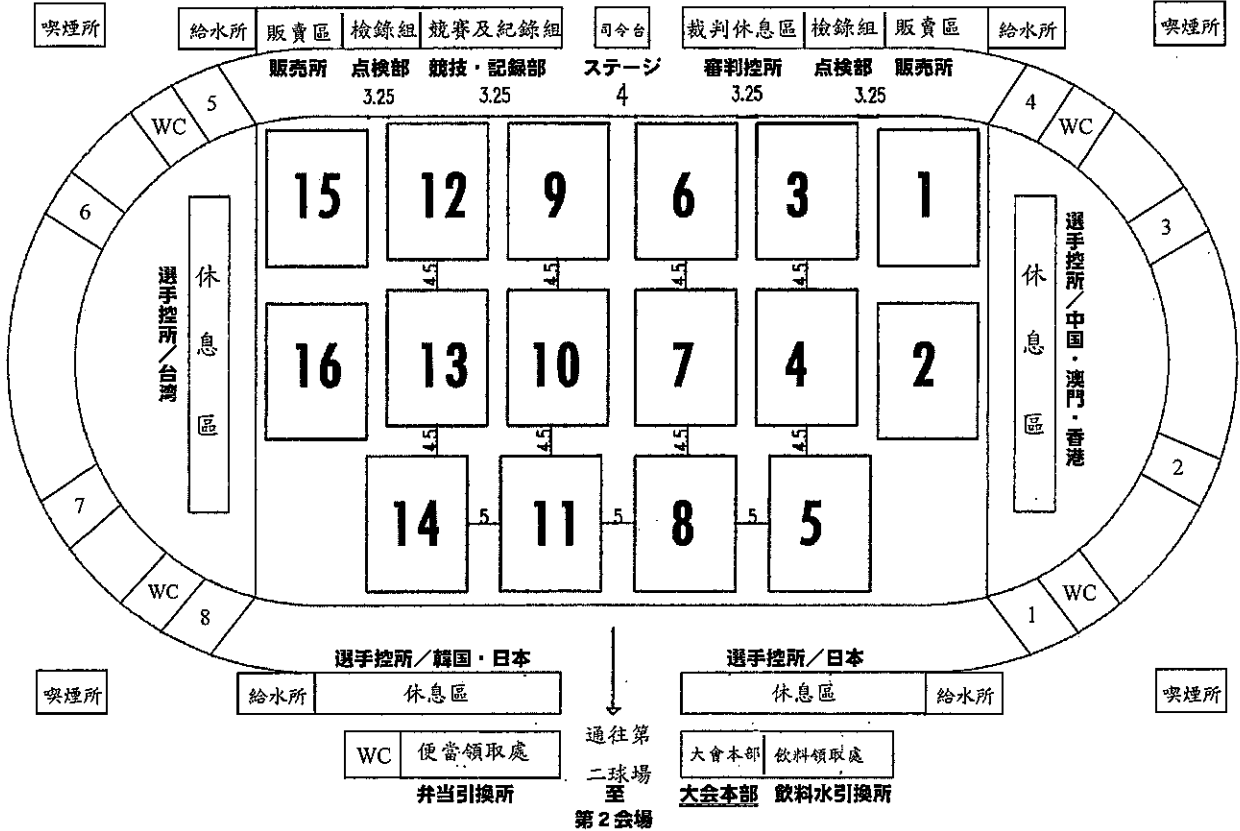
喫煙所

給水所 | 販賣區 | 檢錄組 | 競賽及紀錄組

司令台

裁判休息區 | 檢錄組 | 販賣區 | 給水所

喫煙所

販売所 点検部 競技・記録部 ステージ 審判控所 点検部 販売所

3.25 3.25 4 3.25 3.25

5 WC 6 7 WC 8

4 WC 3 2 WC 1

選手控所／台湾

休息區

15 12 9 6 3 1

4.5 4.5 4.5 4.5

16 13 10 7 4 2

4.5 4.5 4.5 4.5

14 5 11 5 8 5 5

休息區

選手控所／中国・澳門・香港

選手控所／韓国・日本

給水所 | 休息區

選手控所／日本

休息區 | 給水所

喫煙所

喫煙所

WC | 便當領取處

弁当引換所

通往第二球場
至
第2会場

大會本部 | 飲料領取處

大会本部 飲料水引換所